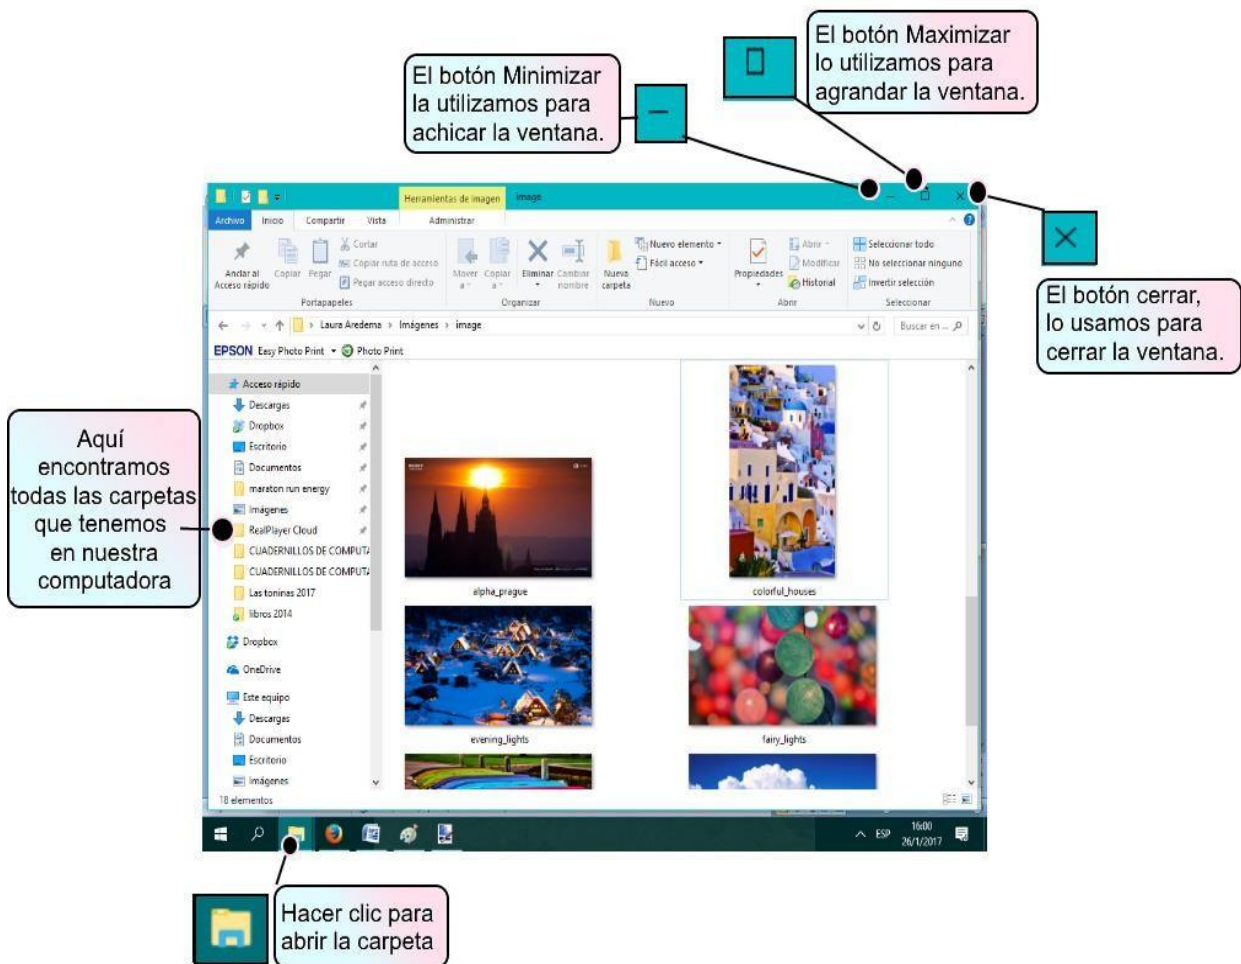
El botón Minimizar la utilizamos para achicar la ventana.

El botón Maximizar lo utilizamos para agrandar la ventana.

Herramientas de imagen
image

Archivo
Inicio
Compartir
Vista
Administrar

Anclar al Acceso rápido
Copiar
Pegar
Cortar
Copiar ruta de acceso
Pegar acceso directo
Portapapeles

Mover a
Copiar a
Eliminar
Cambiar nombre
Organizar

Nueva carpeta
Nuevo elemento
Fácil acceso
Nuevo

Propiedades
Abrir
Modificar
Historial
Abrir

Seleccionar todo
No seleccionar ninguno
Invertir selección
Seleccionar

El botón cerrar, lo usamos para cerrar la ventana.

Laura Aredema > Imágenes > image
Buscar en ...

EPSON Easy Photo Print Photo Print

Aquí encontramos todas las carpetas que tenemos en nuestra computadora

Acceso rápido
Descargas
Dropbox
Escritorio
Documentos
maraton run energy
Imágenes
RealPlayer Cloud
CUADERNILLOS DE COMPUTA
CUADERNILLOS DE COMPUTA
Las toninas 2017
libros 2014
Dropbox
OneDrive
Este equipo
Descargas
Documentos
Escritorio
Imágenes

alpha_prague
colorful_houses
evening_lights
fairy_lights

18 elementos

ESP 16:00 26/1/2017

Hacer clic para abrir la carpeta